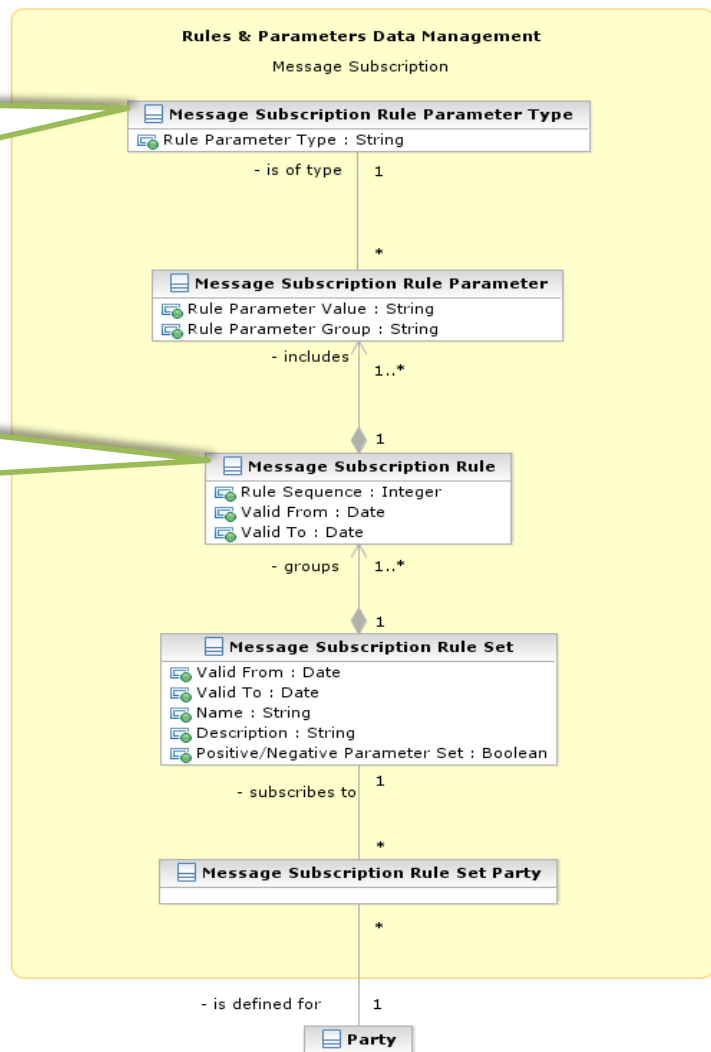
Rules & Parameters Data Management

Message Subscription

Message Subscription Rule Parameter Type
Rule Parameter Type : String

- is of type 1

*

Message Subscription Rule Parameter
Rule Parameter Value : String
Rule Parameter Group : String

- includes 1..*

1

Message Subscription Rule
Rule Sequence : Integer
Valid From : Date
Valid To : Date

- groups 1..*

1

Message Subscription Rule Set
Valid From : Date
Valid To : Date
Name : String
Description : String
Positive/Negative Parameter Set : Boolean

- subscribes to 1

*

Message Subscription Rule Set Party

*

- is defined for 1

Party